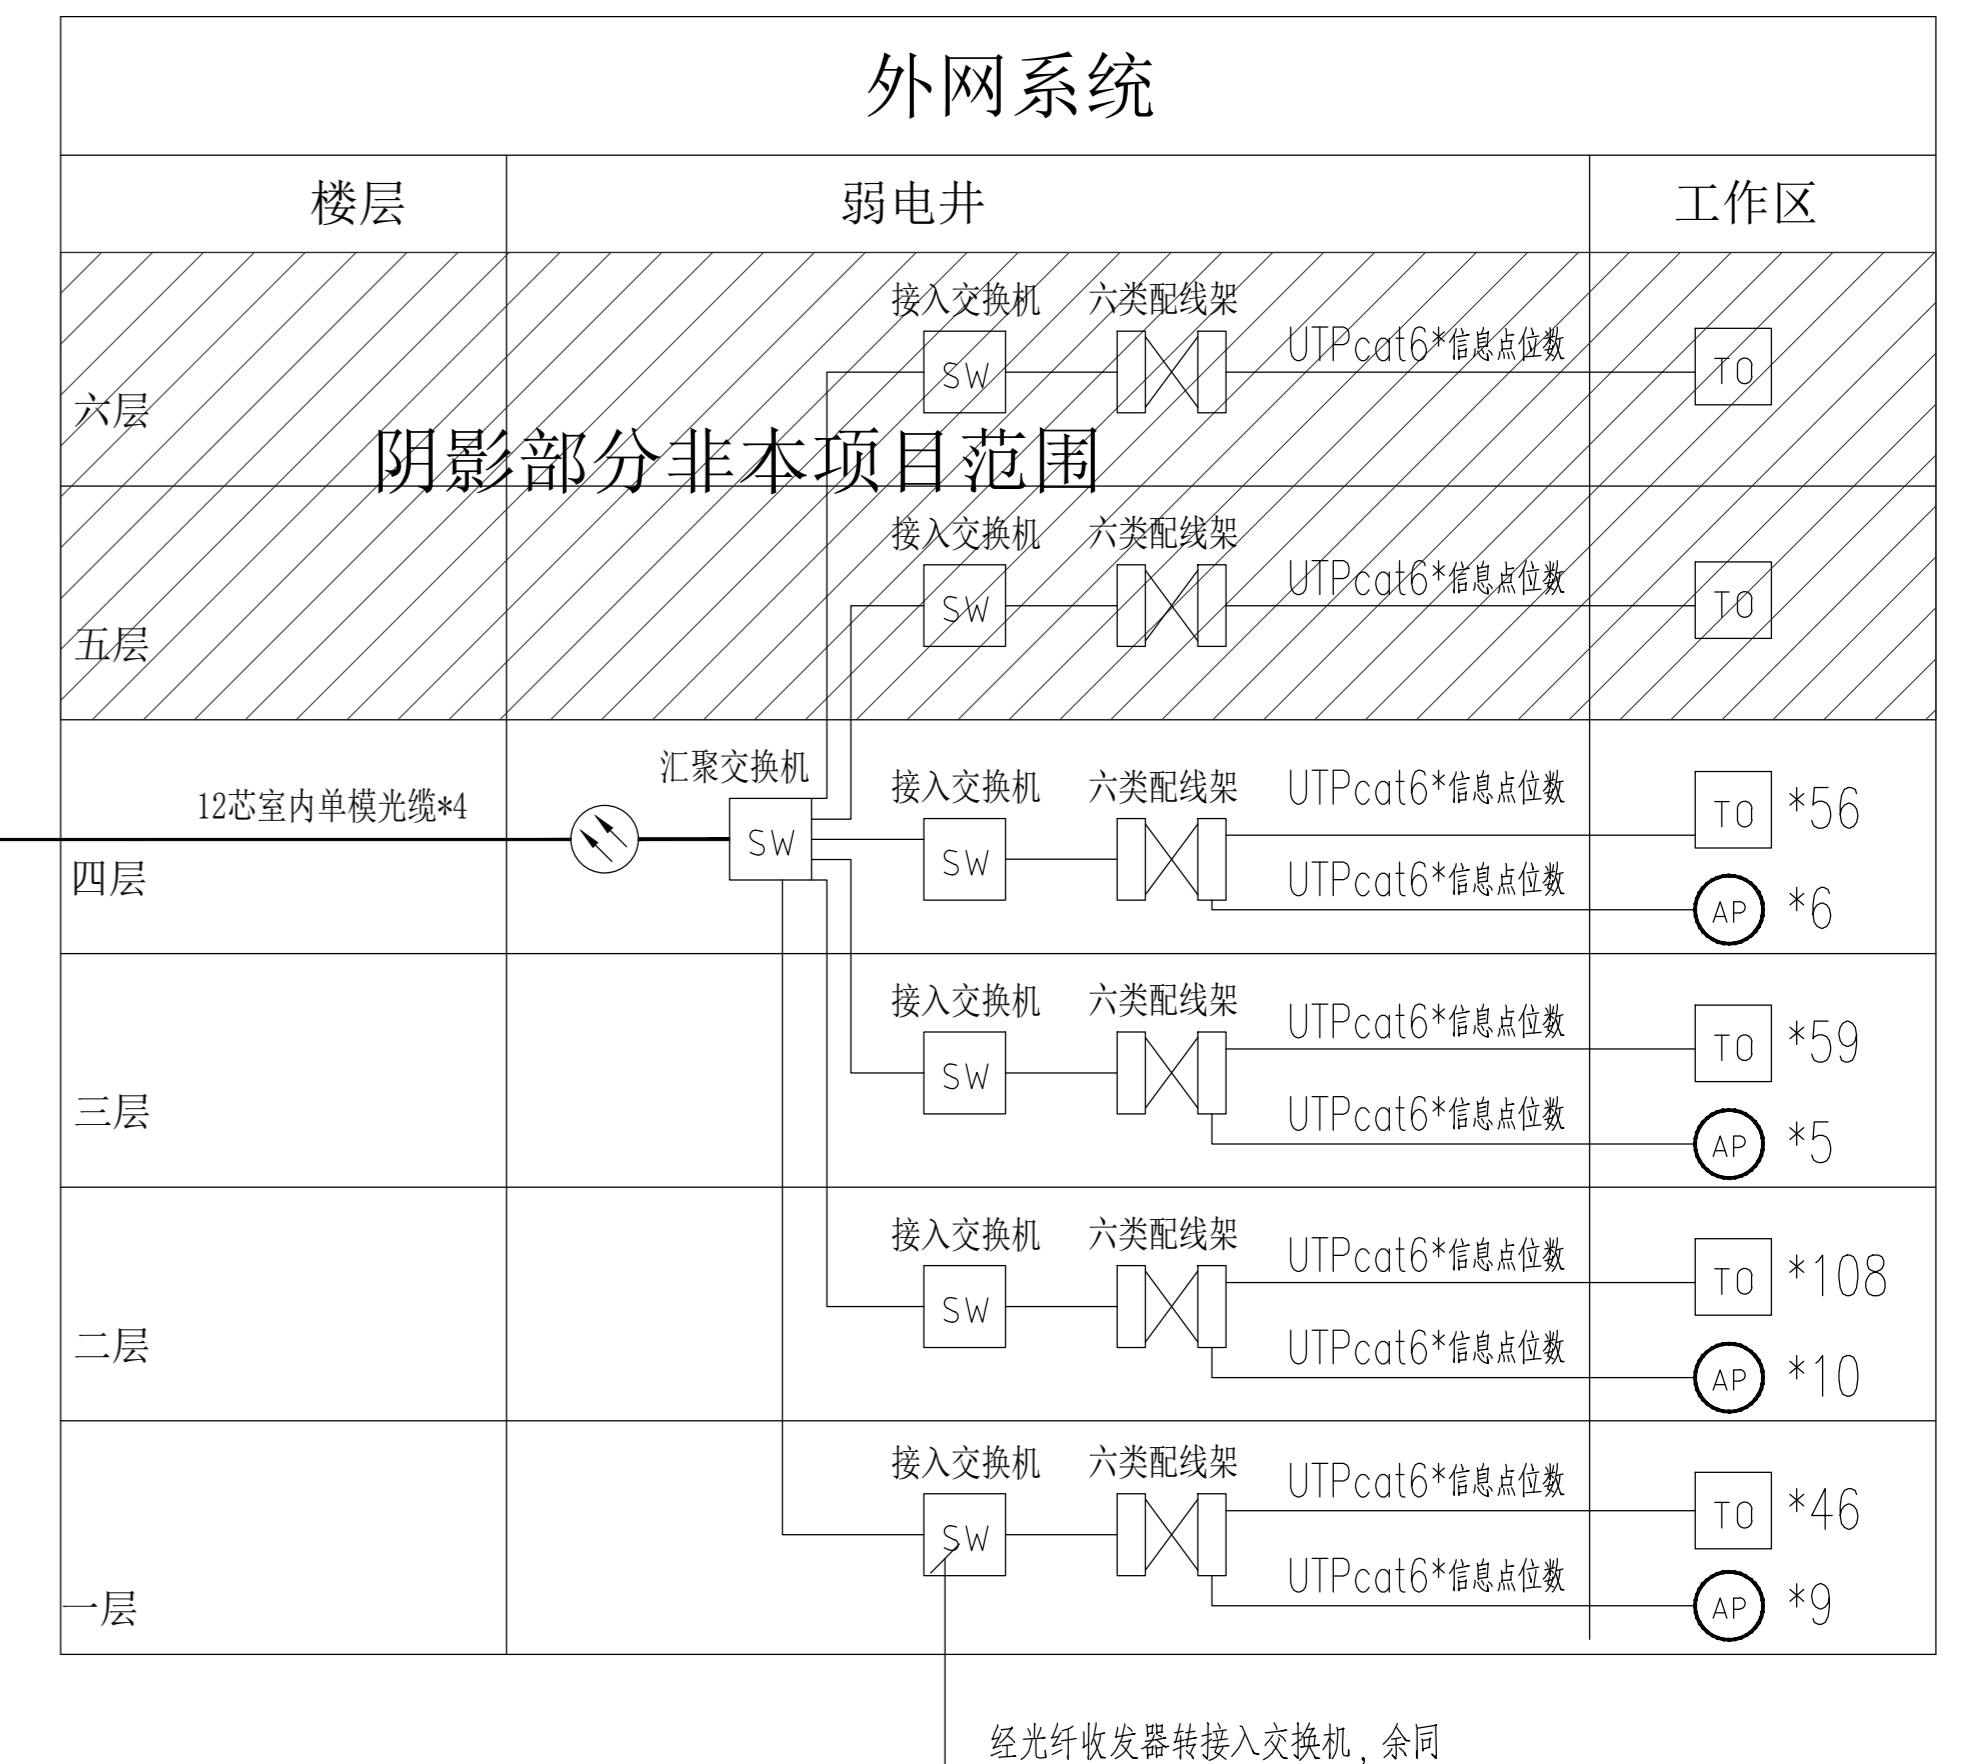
外网系统

楼层

弱电井

工作区

接入交换机 六类配线架

SW

UTPcat6*信息点位数

TO

六层

阴影部分非本项目范围

接入交换机 六类配线架

SW

UTPcat6*信息点位数

TO

五层

汇聚交换机

12芯室内单模光缆*4

SW

接入交换机 六类配线架

SW

UTPcat6*信息点位数

TO *56

UTPcat6*信息点位数

AP *6

四层

接入交换机 六类配线架

SW

UTPcat6*信息点位数

TO *59

UTPcat6*信息点位数

AP *5

三层

接入交换机 六类配线架

SW

UTPcat6*信息点位数

TO *108

UTPcat6*信息点位数

AP *10

二层

接入交换机 六类配线架

SW

UTPcat6*信息点位数

TO *46

UTPcat6*信息点位数

AP *9

一层

经光纤收发器转接入交换机，余同